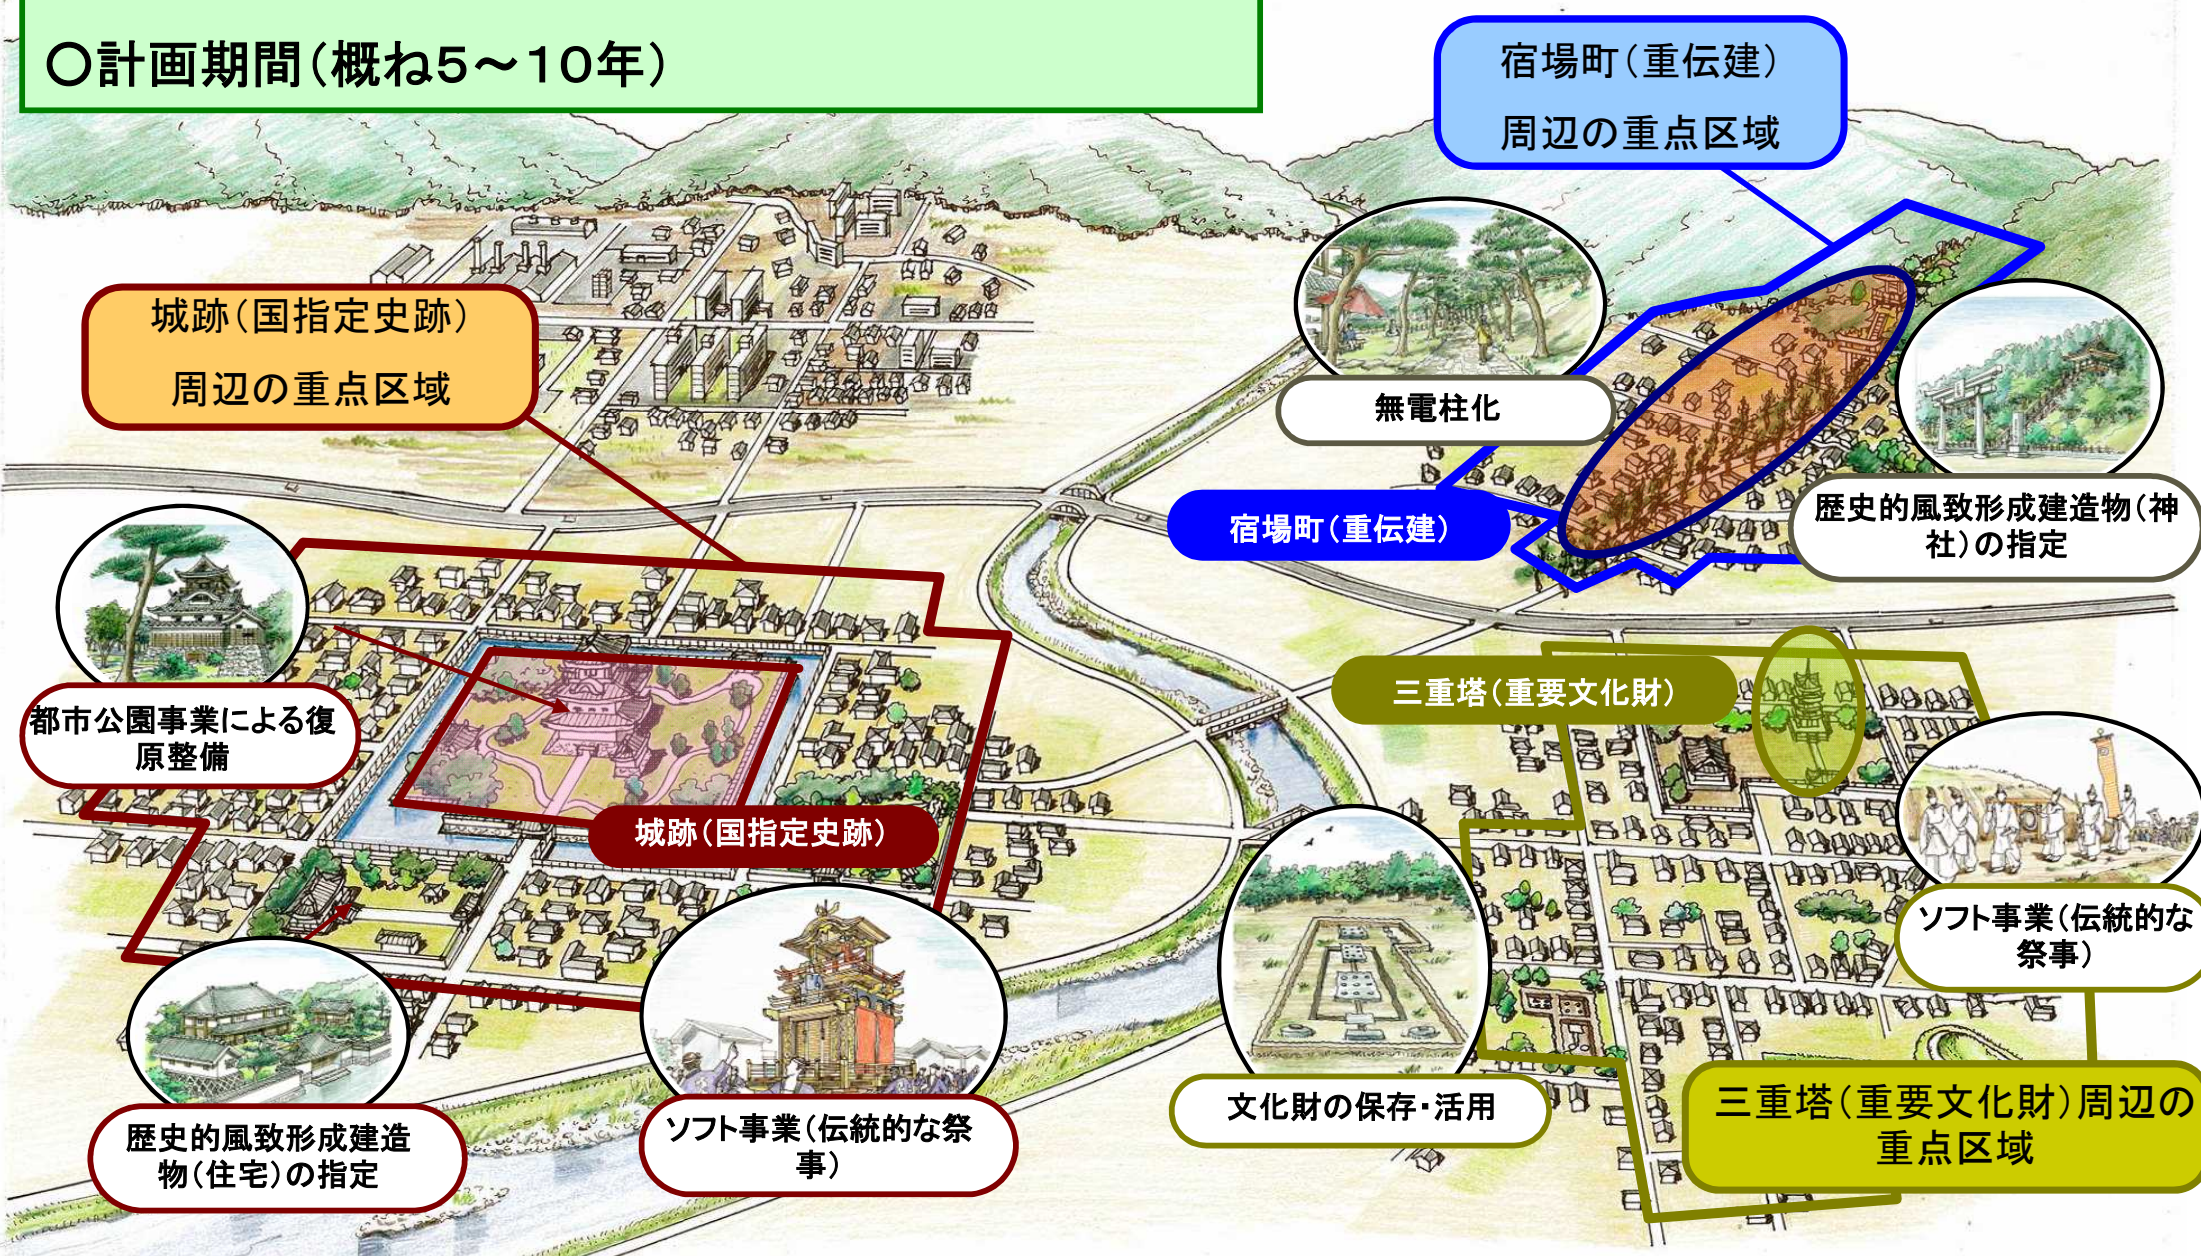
○計画期間（概ね5～10年）

宿場町（重伝建）
周辺の重点区域

城跡（国指定史跡）
周辺の重点区域

無電柱化

宿場町（重伝建）

歴史的風致形成建造物（神社）の指定

都市公園事業による復原整備

三重塔（重要文化財）

城跡（国指定史跡）

ソフト事業（伝統的な祭事）

歴史的風致形成建造物（住宅）の指定

ソフト事業（伝統的な祭事）

文化財の保存・活用

三重塔（重要文化財）周辺の重点区域